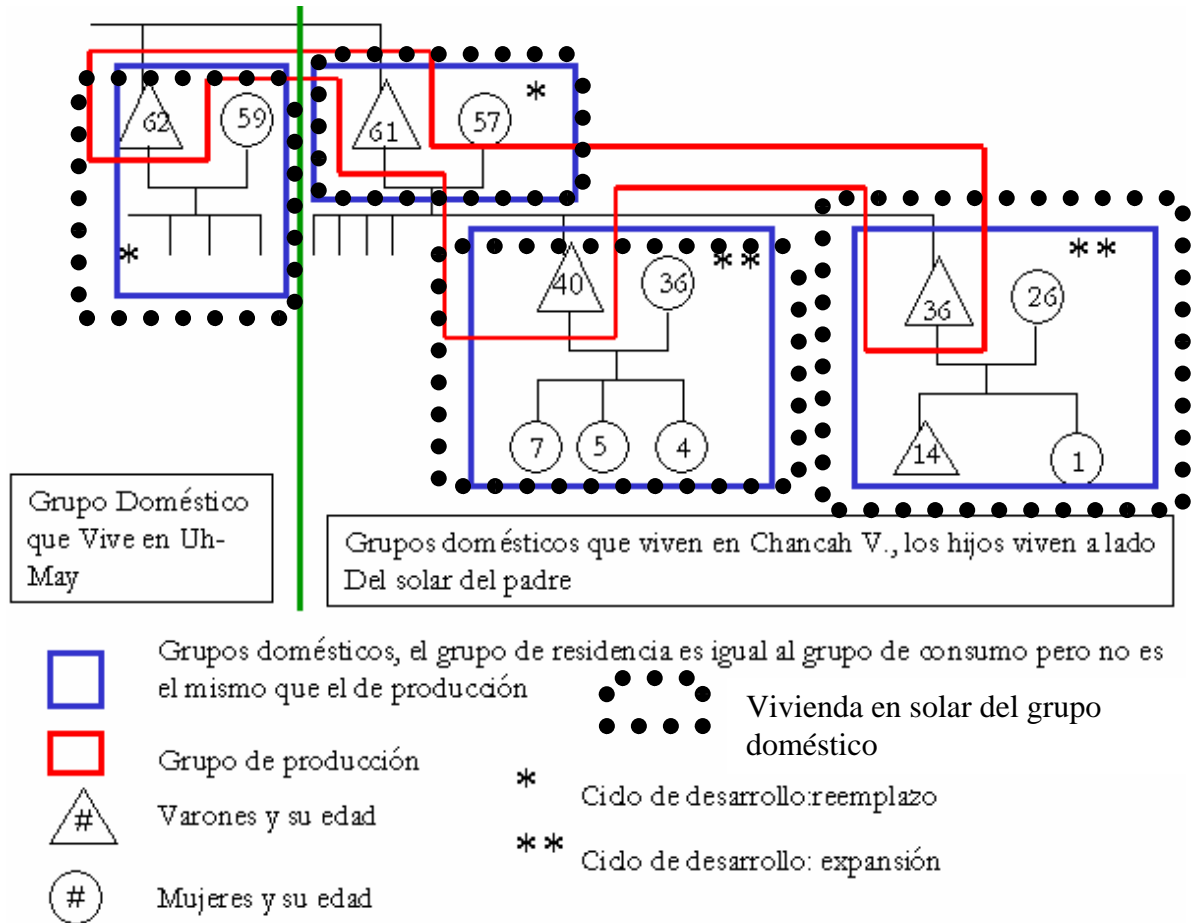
62
59
61
57
*
*
40
36
**
36
26
**
7
5
4
14
1

Grupo Doméstico que Vive en Uh-May

Grupos domésticos que viven en Chancah V., los hijos viven a lado Del solar del padre

Grupos domésticos, el grupo de residencia es igual al grupo de consumo pero no es el mismo que el de producción

Vivienda en solar del grupo doméstico

Grupo de producción

#
Varones y su edad

*
Cido de desarrollo:reemplazo

**
Cido de desarrollo: expansión

#
Mujeres y su edad